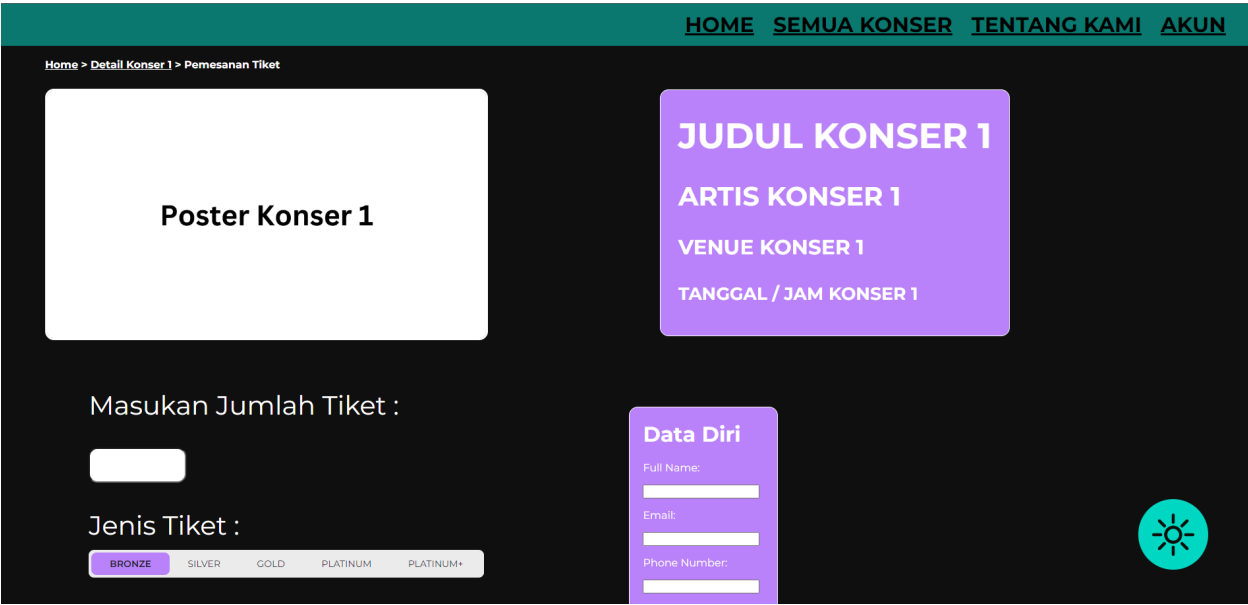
HOME SEMUA KONSER TENTANG KAMI AKUN

Home > Detail Konser 1 > Pemesanan Tiket

Poster Konser 1

JUDUL KONSER 1

ARTIS KONSER 1

VENUE KONSER 1

TANGGAL / JAM KONSER 1

Masukan Jumlah Tiket :

Jenis Tiket :

BRONZE SILVER GOLD PLATINUM PLATINUM+

Data Diri

Full Name:

Email:

Phone Number: